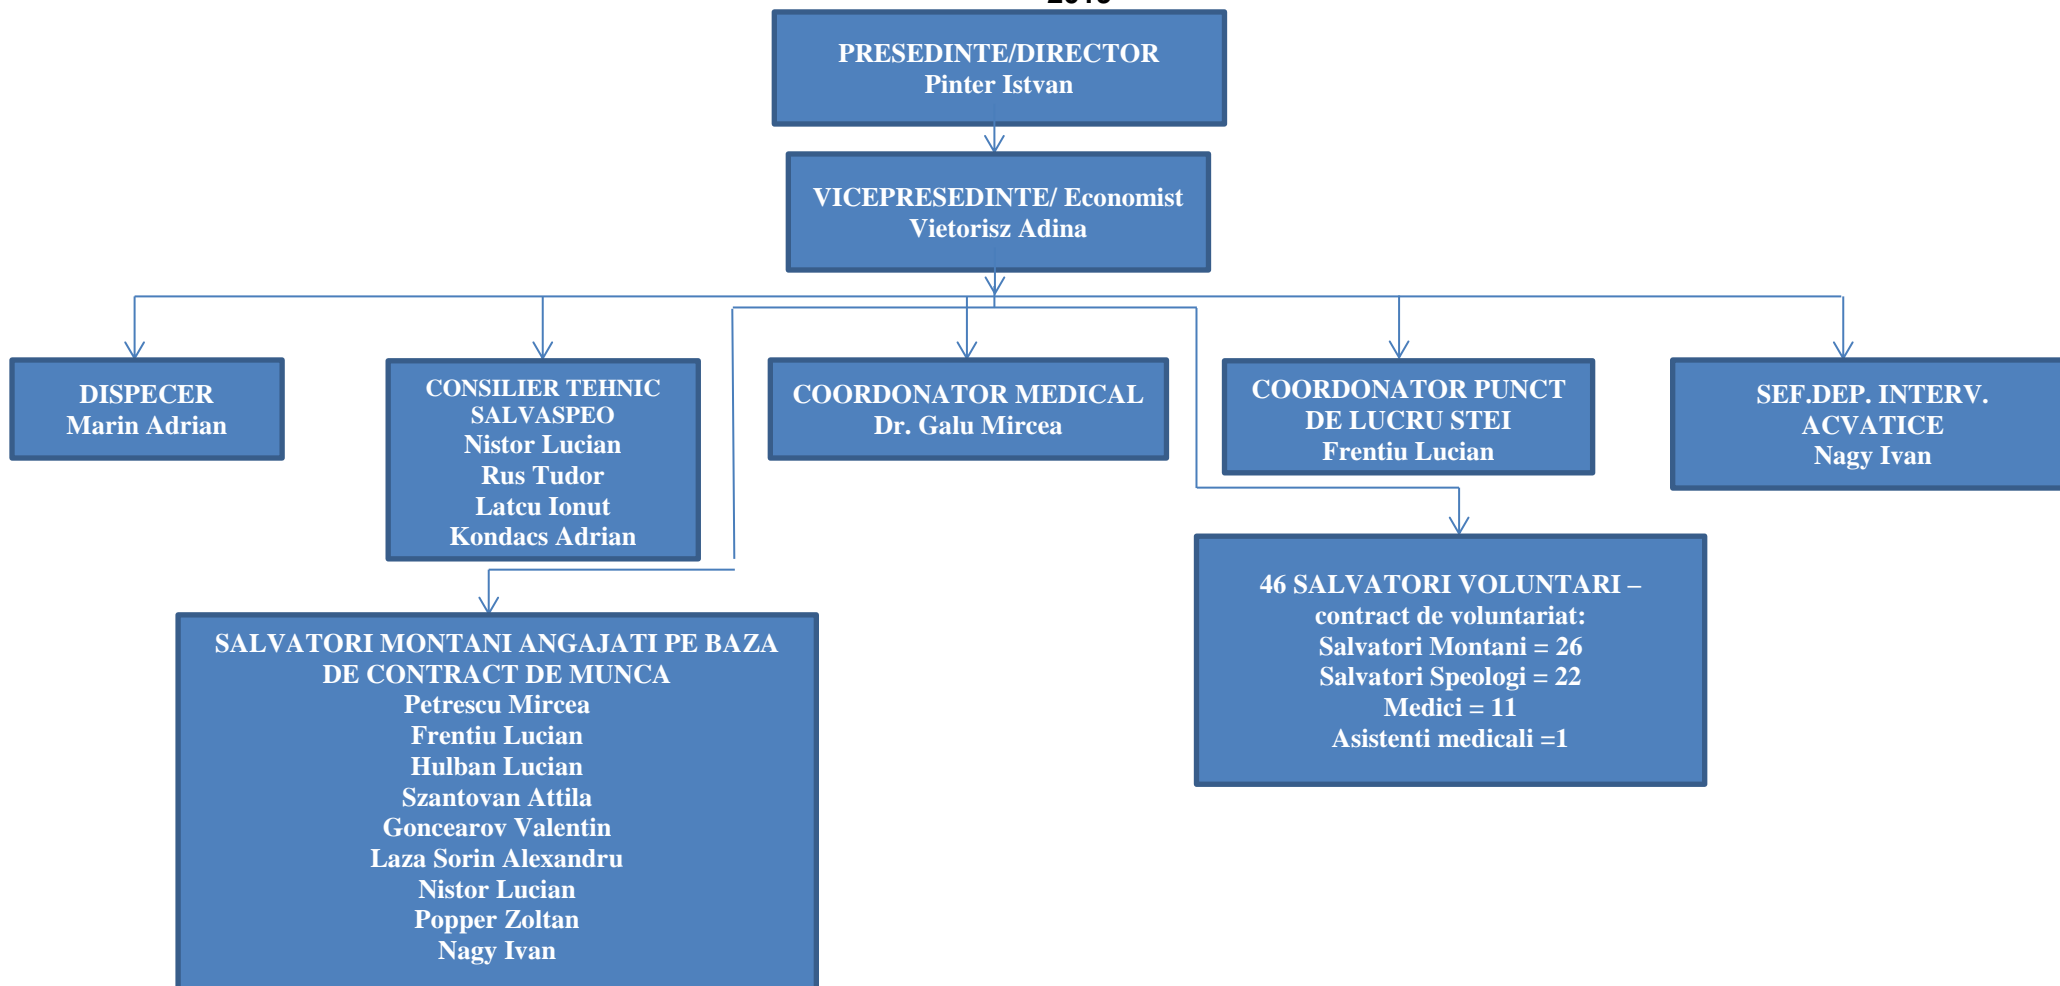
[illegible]

PRESEDINTE/DIRECTOR
Pinter Istvan

VICEPRESEDINTE/ Economist
Vietorisz Adina

DISPECER
Marin Adrian

CONSILIER TEHNIC
SALVASPEO
Nistor Lucian
Rus Tudor
Latcu Ionut
Kondacs Adrian

COORDONATOR MEDICAL
Dr. Galu Mircea

COORDONATOR PUNCT
DE LUCRU STEI
Frentiu Lucian

SEF.DEP. INTERV.
ACVATICE
Nagy Ivan

46 SALVATORI VOLUNTARI –
contract de voluntariat:
Salvatori Montani = 26
Salvatori Speologi = 22
Medici = 11
Asistenti medicali =1

SALVATORI MONTANI ANGAJATI PE BAZA
DE CONTRACT DE MUNCA
Petrescu Mircea
Frentiu Lucian
Hulban Lucian
Szantovan Attila
Goncearov Valentin
Laza Sorin Alexandru
Nistor Lucian
Popper Zoltan
Nagy Ivan